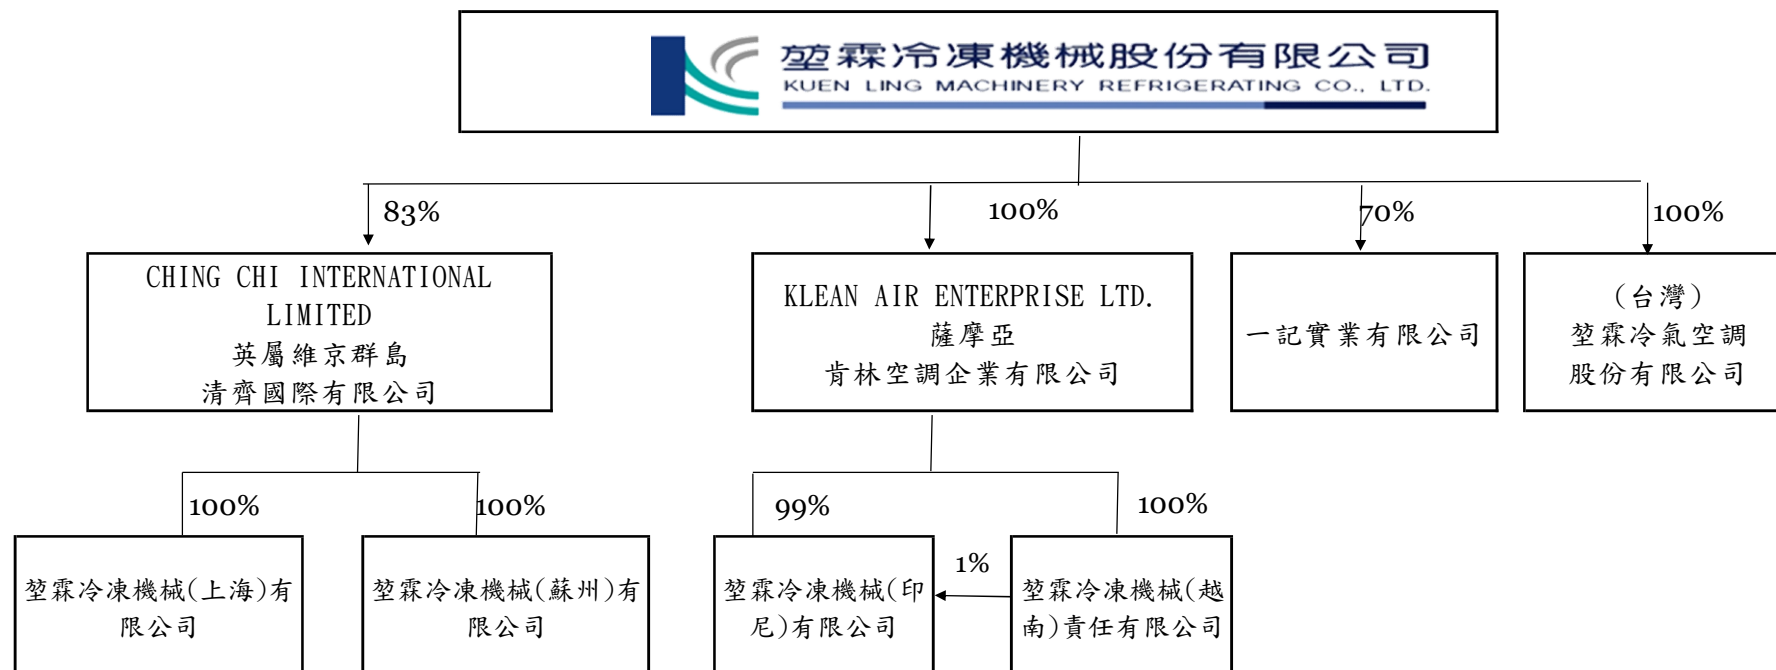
堃霖冷凍機械股份有限公司
KUEN LING MACHINERY REFRIGERATING CO., LTD.

83%

100%

70%

100%

CHING CHI INTERNATIONAL LIMITED
英屬維京群島
清齊國際有限公司

KLEAN AIR ENTERPRISE LTD.
薩摩亞
肯林空調企業有限公司

一記實業有限公司

（台灣）
堃霖冷氣空調
股份有限公司

100%

100%

99%

100%

1%

堃霖冷凍機械(上海)有限公司

堃霖冷凍機械(蘇州)有限公司

堃霖冷凍機械(印尼)有限公司

堃霖冷凍機械(越南)責任有限公司